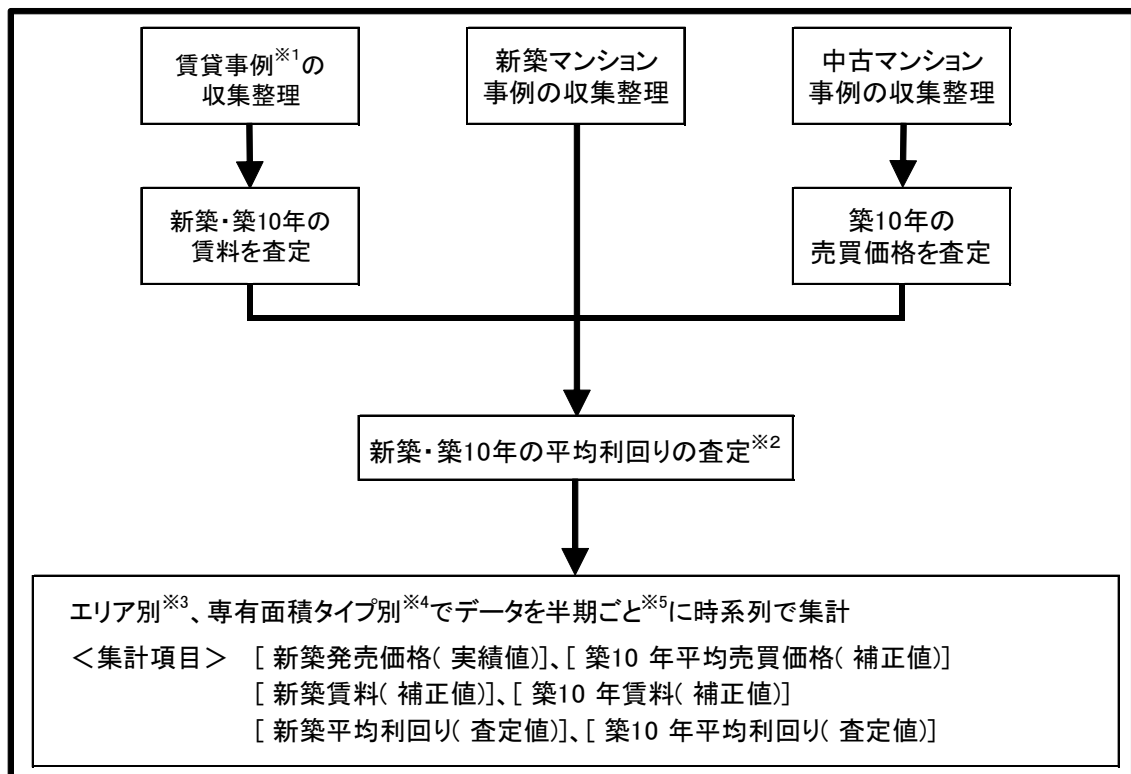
賃貸事例$^{※1}$の収集整理

新築マンション事例の収集整理

中古マンション事例の収集整理

新築・築10年の賃料を査定

築10年の売買価格を査定

新築・築10年の平均利回りの査定$^{※2}$

エリア別$^{※3}$、専有面積タイプ別$^{※4}$でデータを半期ごと$^{※5}$に時系列で集計

＜集計項目＞　[ 新築発売価格( 実績値)]、[ 築10 年平均売買価格( 補正値)]
[ 新築賃料( 補正値)]、[ 築10 年賃料( 補正値)]
[ 新築平均利回り( 査定値)]、[ 築10 年平均利回り( 査定値)]